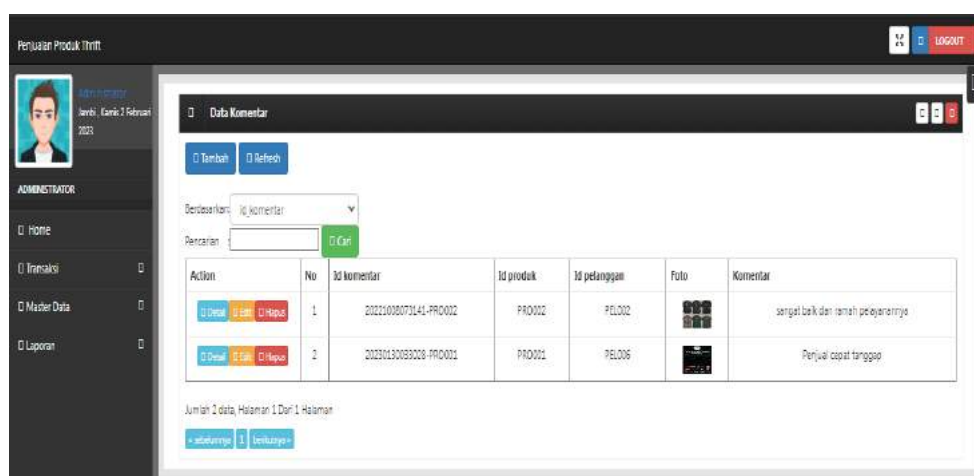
Penjualan Produk Thrift

LOGOUT

Administrator
Jambi , Kamis 2 Februari 2023

ADMINISTRATOR

Home

Transaksi

Master Data

Laporan

Data Komentar

Tambah Refresh

Berdasarkan: id_komentar

Pencarian : Cari

| Action | No | Id komentar | Id produk | Id pelanggan | Foto | Komentar |
|---|---|---|---|---|---|---|
| Detail Edit Hapus | 1 | 20221008073141-PRO002 | PRO002 | PEL002 | | sangat baik dan ramah pelayanannya |
| Detail Edit Hapus | 2 | 20230130093028-PRO001 | PRO001 | PEL006 | | Penjual cepat tanggap |

Jumlah 2 data, Halaman 1 Dari 1 Halaman

« sebelumnya 1 berikutnya »